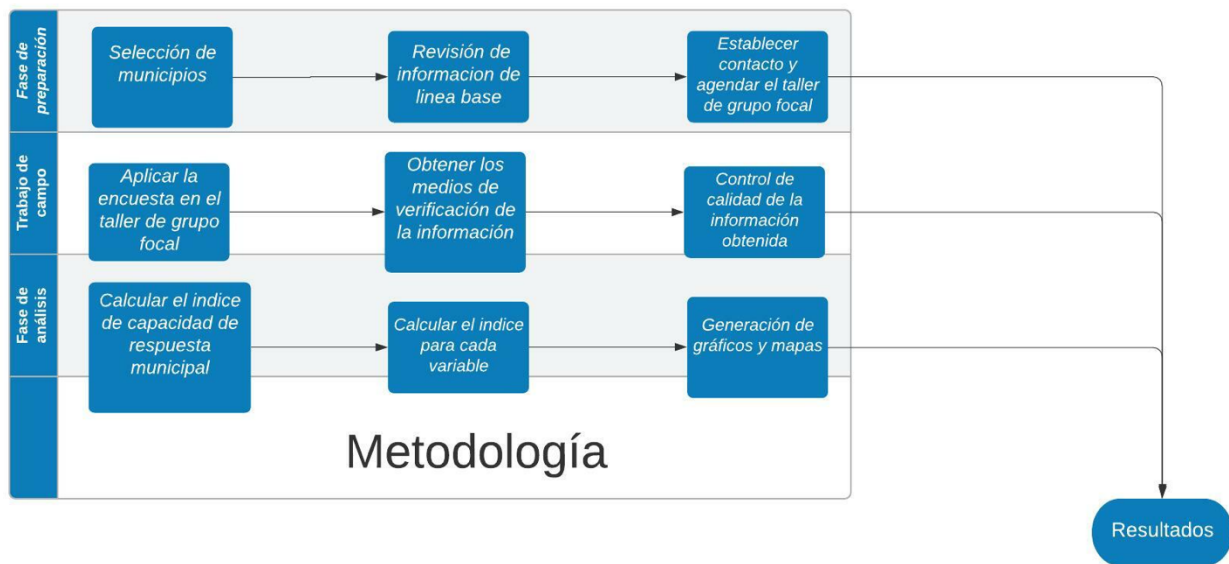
Fase de preparación

Selección de municipios

Revisión de informacion de linea base

Establecer contacto y agendar el taller de grupo focal

Trabajo de campo

Aplicar la encuesta en el taller de grupo focal

Obtener los medios de verificación de la información

Control de calidad de la información obtenida

Fase de análisis

Calcular el indice de capacidad de respuesta municipal

Calcular el indice para cada variable

Generación de gráficos y mapas

Metodología

Resultados